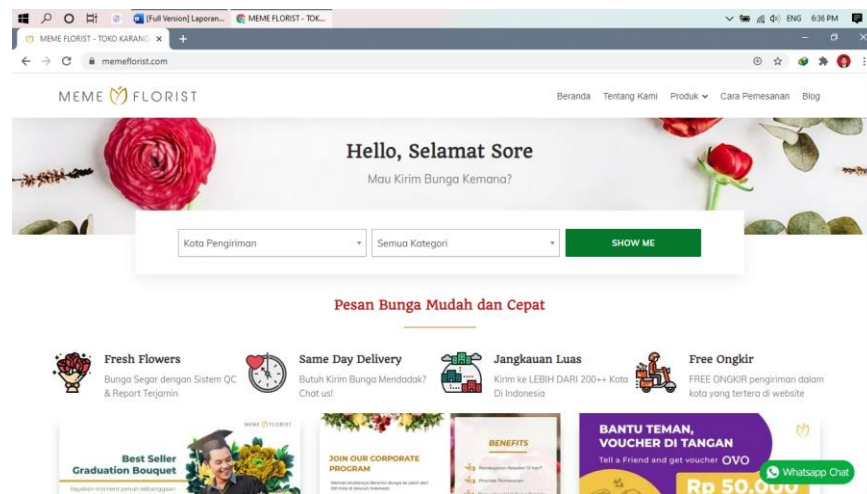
[Full Version] Laporan... MEME FLORIST - TOK... ENG 6:36 PM
MEME FLORIST - TOKO KARANG ×
memeflorist.com

MEME FLORIST

Beranda Tentang Kami Produk Cara Pemesanan Blog

Hello, Selamat Sore
Mau Kirim Bunga Kemana?

Kota Pengiriman
Semua Kategori
SHOW ME

Pesan Bunga Mudah dan Cepat

Fresh Flowers
Bunga Segar dengan Sistem QC & Report Terjamin

Same Day Delivery
Butuh Kirim Bunga Mendadak? Chat us!

Jangkauan Luas
Kirim ke LEBIH DARI 200++ Kota Di Indonesia

Free Ongkir
FREE ONGKIR pengiriman dalam kota yang tertera di website

MEME FLORIST
Best Seller Graduation Bouquet
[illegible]

JOIN OUR CORPORATE PROGRAM
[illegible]

BENEFITS
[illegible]

BANTU TEMAN, VOUCHER DI TANGAN
Tell a Friend and get voucher OVO
Rp 50.000

Whatsapp Chat